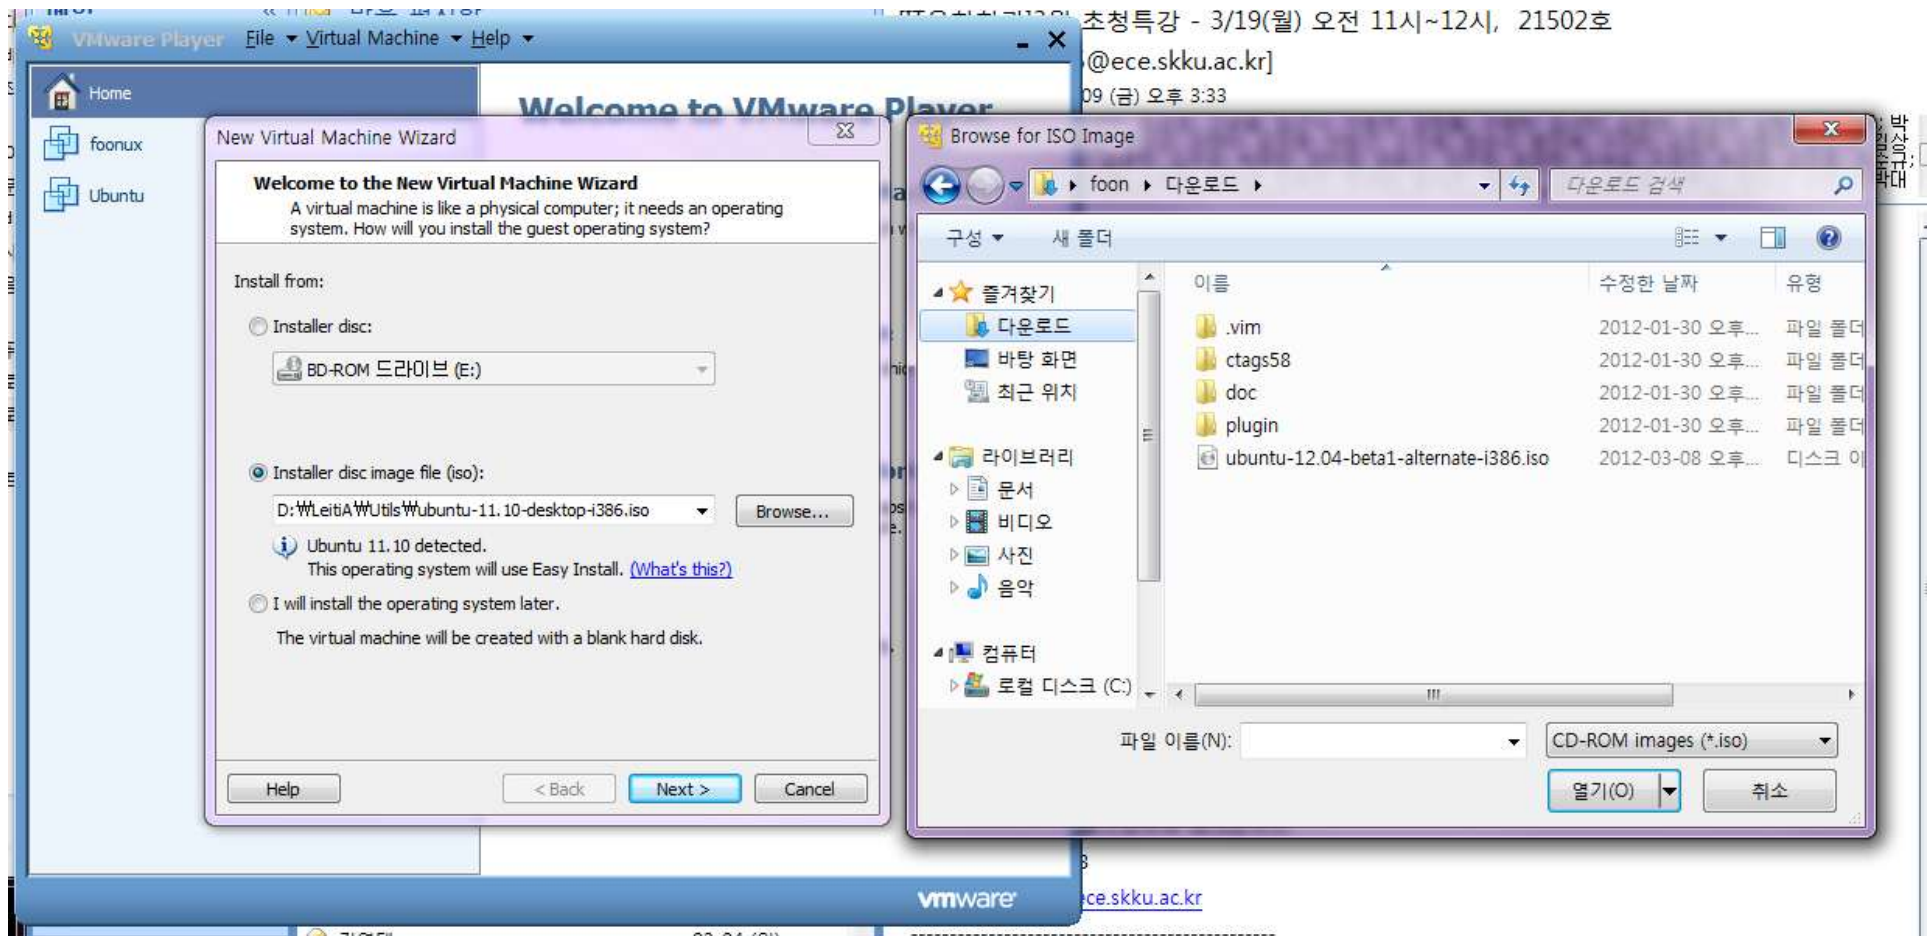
VMware Player File ▾ Virtual Machine ▾ Help ▾

Home
foonux
Ubuntu

Welcome to VMware Player

초청특강 - 3/19(월) 오전 11시~12시, 21502호
@ece.skku.ac.kr]
09 (금) 오후 3:33

New Virtual Machine Wizard

Welcome to the New Virtual Machine Wizard
A virtual machine is like a physical computer; it needs an operating system. How will you install the guest operating system?

Install from:

Installer disc:

BD-ROM 드라이브 (E:)

Installer disc image file (iso):

D:₩LeitiA₩Utils₩ubuntu-11.10-desktop-i386.iso

Browse...

Ubuntu 11.10 detected.
This operating system will use Easy Install. (What's this?)

I will install the operating system later.

The virtual machine will be created with a blank hard disk.

Help
< Back
Next >
Cancel

Browse for ISO Image

foon ▸ 다운로드 ▸

다운로드 검색

구성 ▾ 새 폴더

즐겨찾기
다운로드
바탕 화면
최근 위치
라이브러리
문서
비디오
사진
음악
컴퓨터
로컬 디스크 (C:)

| 이름 | 수정한 날짜 | 유형 |
|---|---|---|
| .vim | 2012-01-30 오후... | 파일 폴더 |
| ctags58 | 2012-01-30 오후... | 파일 폴더 |
| doc | 2012-01-30 오후... | 파일 폴더 |
| plugin | 2012-01-30 오후... | 파일 폴더 |
| ubuntu-12.04-beta1-alternate-i386.iso | 2012-03-08 오후... | 디스크 이 |

파일 이름(N):
CD-ROM images (*.iso)
열기(O)
취소

vmware

ce.skku.ac.kr